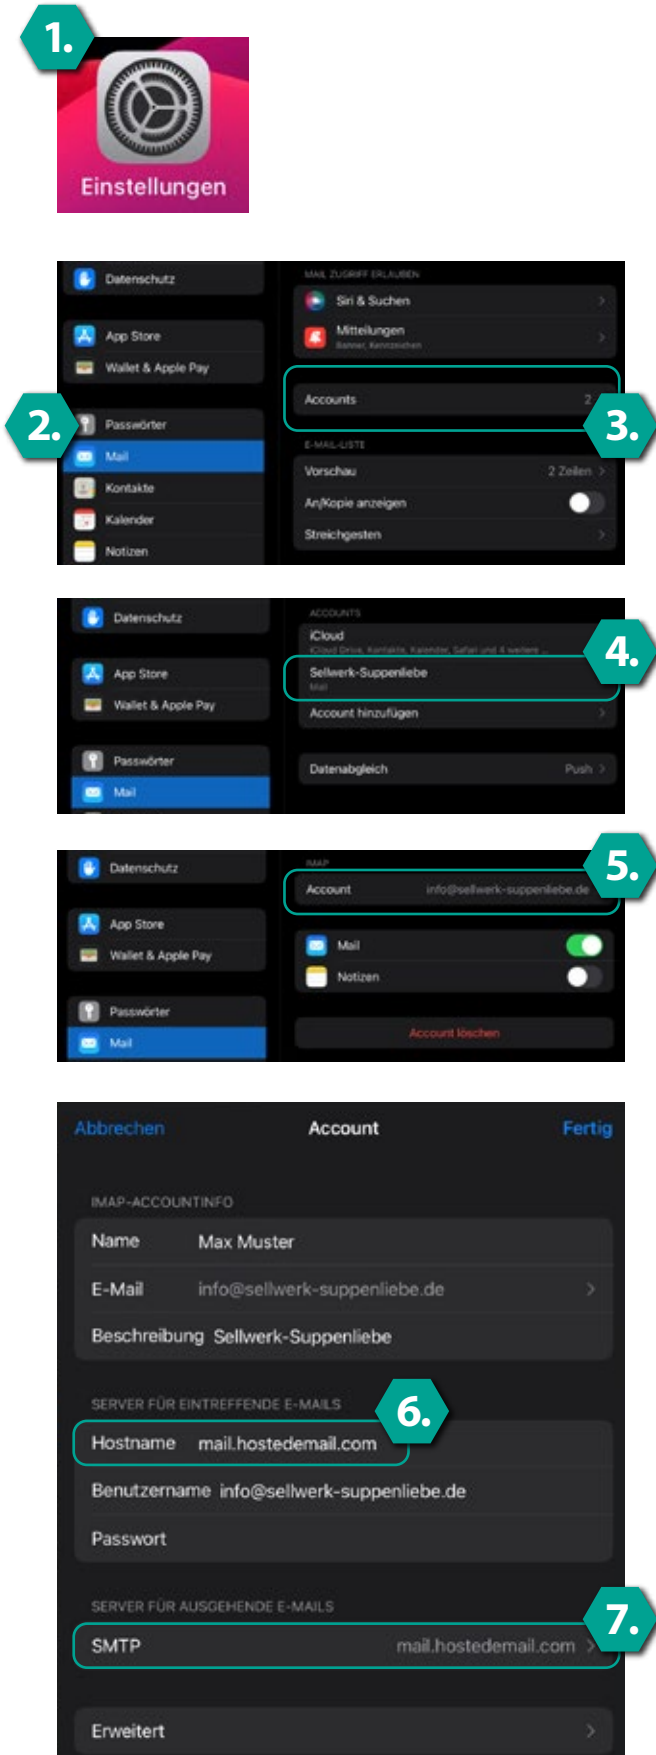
1.

Einstellungen

Datenschutz

App Store

Wallet & Apple Pay

2.

Passwörter

Mail

Kontakte

Kalender

Notizen

MAIL ZUGRIFF ERLAUBEN

Siri & Suchen

Mitteilungen

Banner, Kennzeichen

Accounts 2

3.

E-MAIL-LISTE

Vorschau 2 Zeilen

An/Kopie anzeigen

Streichgesten

Datenschutz

App Store

Wallet & Apple Pay

Passwörter

Mail

ACCOUNTS

iCloud

iCloud Drive, Kontakte, Kalender, Safari und 4 weitere

4.

Sellwerk-Suppenliebe

Mail

Account hinzufügen

Datenabgleich Push

Datenschutz

App Store

Wallet & Apple Pay

Passwörter

Mail

IMAP

5.

Account info@sellwerk-suppenliebe.de

Mail

Notizen

Account löschen

Abbrechen Account Fertig

IMAP-ACCOUNTINFO

Name Max Muster

E-Mail info@sellwerk-suppenliebe.de

Beschreibung Sellwerk-Suppenliebe

SERVER FÜR EINTREFFENDE E-MAILS

6.

Hostname mail.hostedemail.com

Benutzername info@sellwerk-suppenliebe.de

Passwort

SERVER FÜR AUSGEHENDE E-MAILS

7.

SMTP mail.hostedemail.com

Erweitert